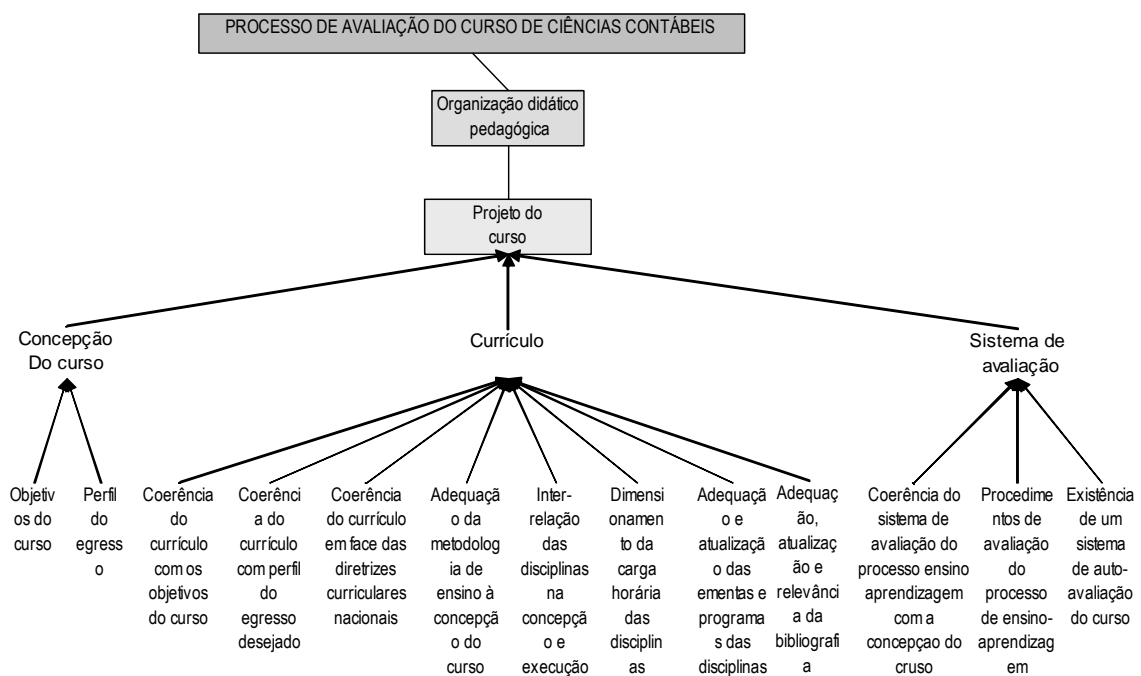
PROCESSO DE AVALIAÇÃO DO CURSO DE CIÊNCIAS CONTÁBEIS

Organização didático pedagógica

Projeto do curso

Concepção Do curso

Currículo

Sistema de avaliação

Objetivos do curso

Perfil do egresso

Coerência do currículo com os objetivos do curso

Coerência do currículo com perfil do egresso desejado

Coerência do currículo em face das diretrizes curriculares nacionais

Adequação da metodologia de ensino à concepção do curso

Inter-relação das disciplinas na concepção e execução

Dimensionamento da carga horária das disciplinas

Adequação e atualização das ementas e programas das disciplinas

Adequação, atualização e relevância da bibliografia

Coerência do sistema de avaliação do processo ensino aprendizagem com a concepçao do cruso

Procedimentos de avaliação do processo de ensino-aprendizagem

Existência de um sistema de auto-avaliação do curso